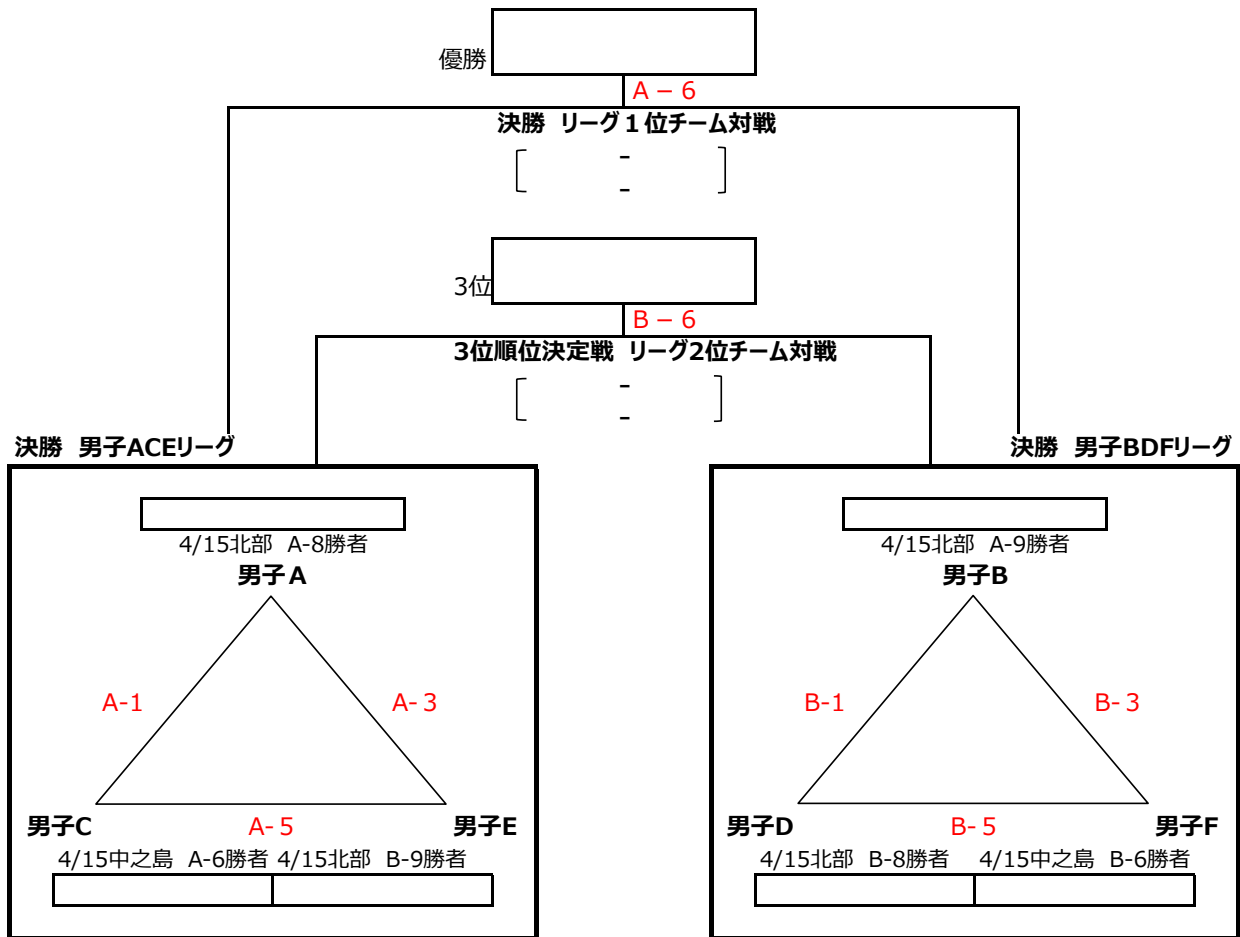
優勝

A－6

決勝 リーグ１位チーム対戦

［ - - ］

3位

B－6

3位順位決定戦 リーグ2位チーム対戦

［ - - ］

決勝 男子ACEリーグ

4/15北部 A-8勝者

男子A

A-1

A- 3

男子C

A- 5

男子E

4/15中之島 A-6勝者

4/15北部 B-9勝者

決勝 男子BDFリーグ

4/15北部 A-9勝者

男子B

B-1

B- 3

男子D

B- 5

男子F

4/15北部 B-8勝者

4/15中之島 B-6勝者